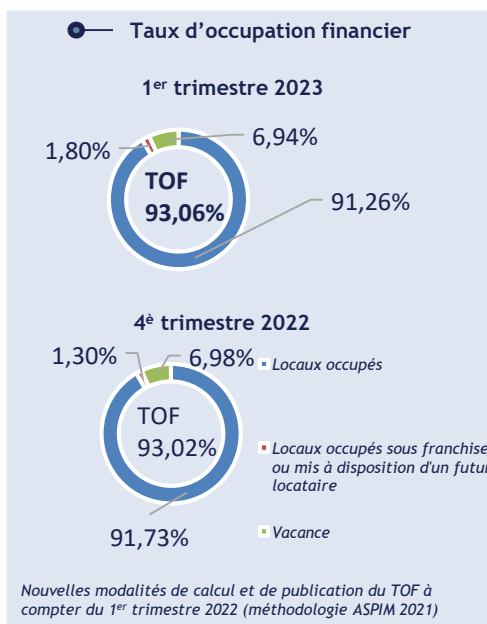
Taux d'occupation financier

1$^{er}$ trimestre 2023

1,80%

6,94%

TOF
93,06%

91,26%

4$^{è}$ trimestre 2022

1,30%

6,98%

TOF
93,02%

91,73%

Locaux occupés

Locaux occupés sous franchise ou mis à disposition d'un futur locataire

Vacance

Nouvelles modalités de calcul et de publication du TOF à compter du 1$^{er}$ trimestre 2022 (méthodologie ASPIM 2021)